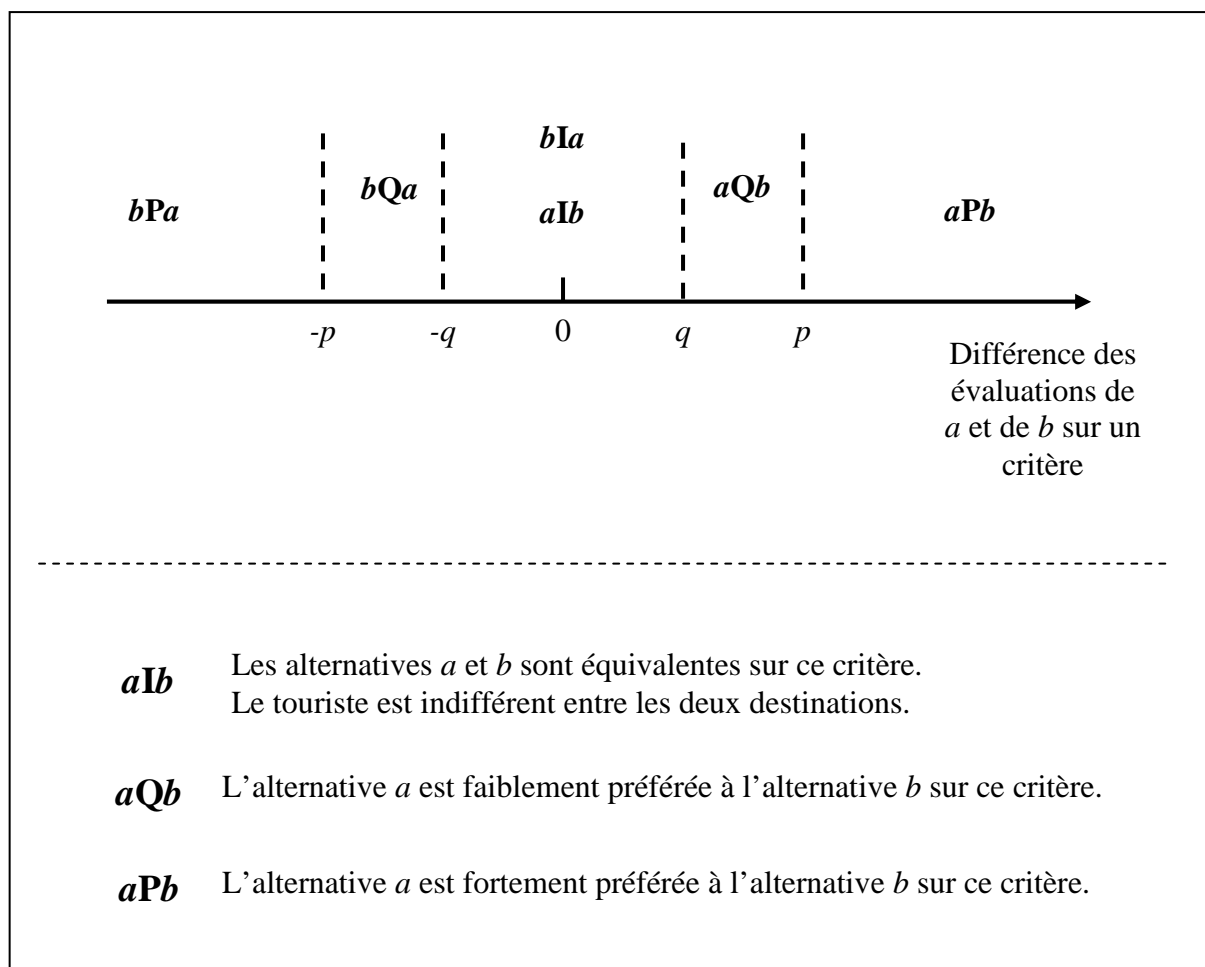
*b*P*a*

*b*Q*a*

*b*I*a*

*a*I*b*

*a*Q*b*

*a*P*b*

-*p* -*q* 0 *q* *p*

Différence des évaluations de *a* et de *b* sur un critère

*a*I*b* Les alternatives *a* et *b* sont équivalentes sur ce critère. Le touriste est indifférent entre les deux destinations.

*a*Q*b* L'alternative *a* est faiblement préférée à l'alternative *b* sur ce critère.

*a*P*b* L'alternative *a* est fortement préférée à l'alternative *b* sur ce critère.